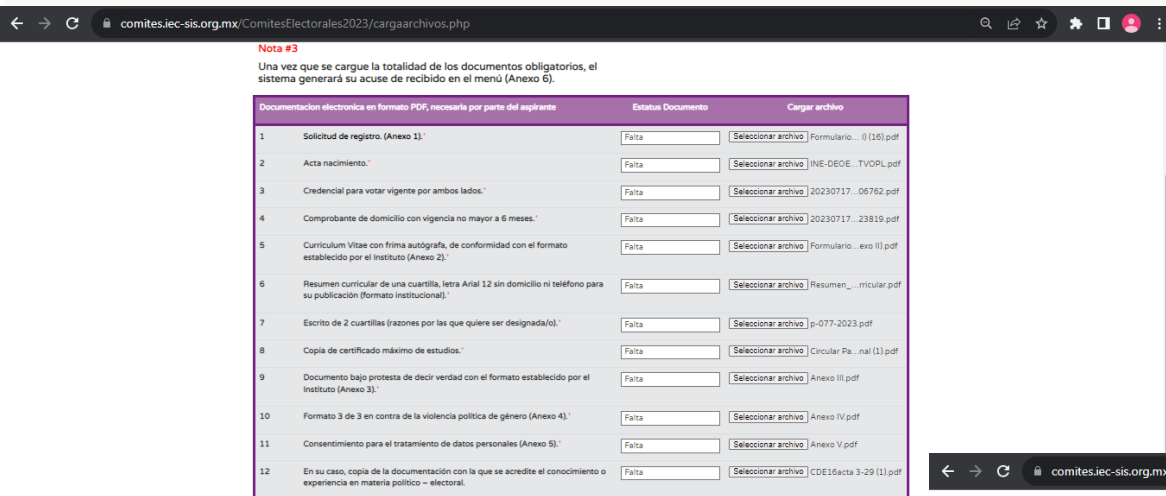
comites.iec-sis.org.mx/ComitesElectorales2023/cargaarchivos.php

Nota #3

Una vez que se cargue la totalidad de los documentos obligatorios, el sistema generará su acuse de recibido en el menú (Anexo 6).

| Documentacion electronica en formato PDF, necesaria por parte del aspirante | | Estatus Documento | Cargar archivo |
|---|---|---|---|
| 1 | Solicitud de registro. (Anexo 1).* | Falta | Seleccionar archivo Formulario... I) (16).pdf |
| 2 | Acta nacimiento.* | Falta | Seleccionar archivo INE-DEOE...TVOPL.pdf |
| 3 | Credencial para votar vigente por ambos lados.* | Falta | Seleccionar archivo 20230717...06762.pdf |
| 4 | Comprobante de domicilio con vigencia no mayor a 6 meses.* | Falta | Seleccionar archivo 20230717...23819.pdf |
| 5 | Curriculum Vitae con frima autógrafa, de conformidad con el formato establecido por el Instituto (Anexo 2).* | Falta | Seleccionar archivo Formulario...exo II).pdf |
| 6 | Resumen curricular de una cuartilla, letra Arial 12 sin domicilio ni teléfono para su publicación (formato institucional).* | Falta | Seleccionar archivo Resumen_...rricular.pdf |
| 7 | Escrito de 2 cuartillas (razones por las que quiere ser designada/o).* | Falta | Seleccionar archivo p-077-2023.pdf |
| 8 | Copia de certificado máximo de estudios.* | Falta | Seleccionar archivo Circular Pa...nal (1).pdf |
| 9 | Documento bajo protesta de decir verdad con el formato establecido por el Instituto (Anexo 3).* | Falta | Seleccionar archivo Anexo III.pdf |
| 10 | Formato 3 de 3 en contra de la violencia política de género (Anexo 4).* | Falta | Seleccionar archivo Anexo IV.pdf |
| 11 | Consentimiento para el tratamiento de datos personales (Anexo 5).* | Falta | Seleccionar archivo Anexo V.pdf |
| 12 | En su caso, copia de la documentación con la que se acredite el conocimiento o experiencia en materia político – electoral. | Falta | Seleccionar archivo CDE16acta 3-29 (1).pdf |

comites.iec-sis.org.mx